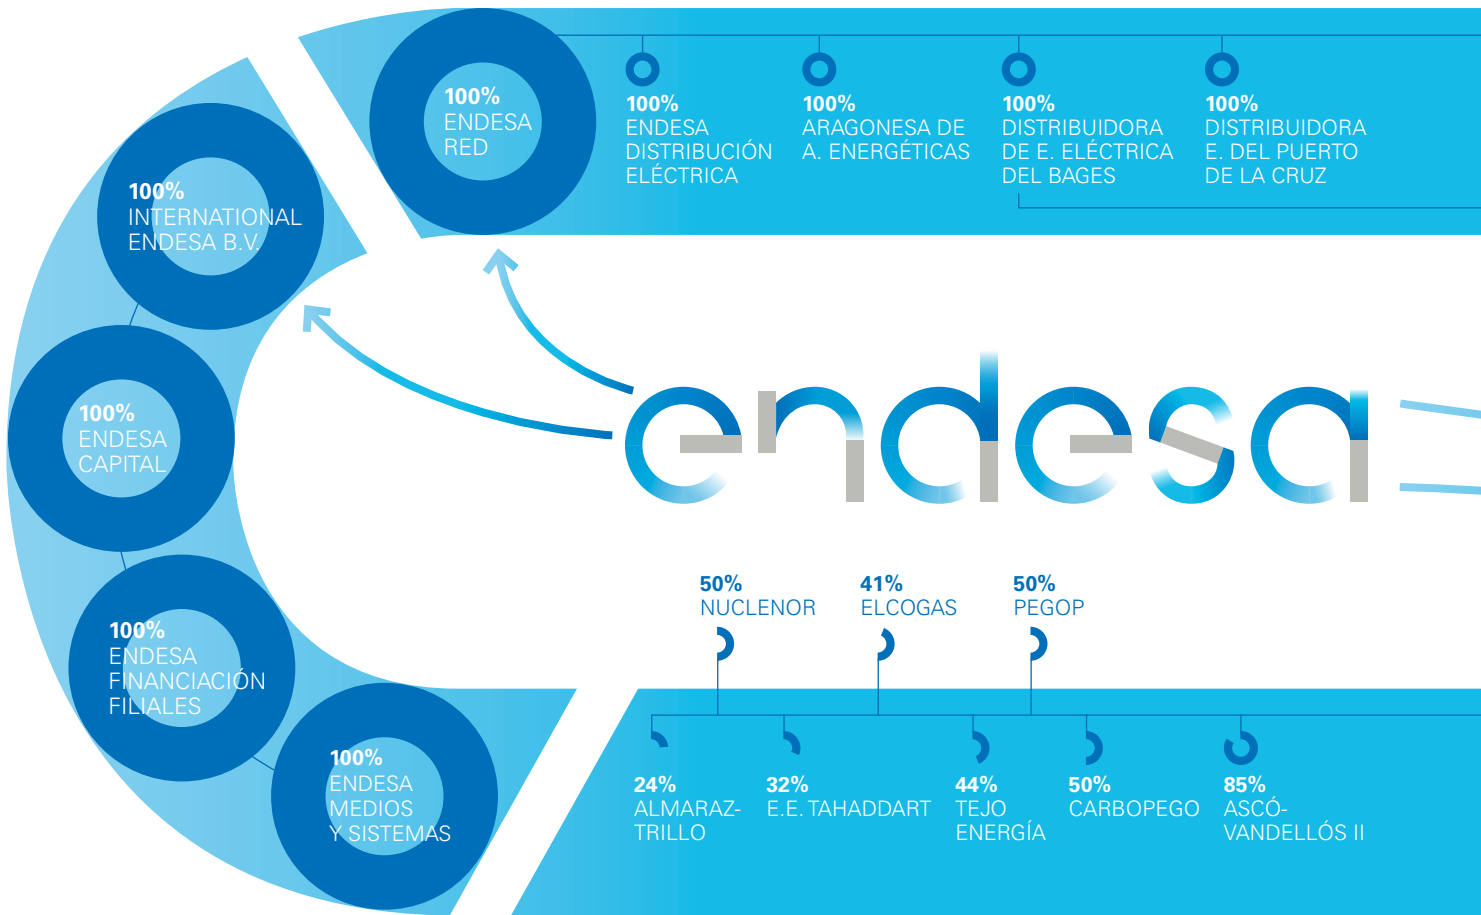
100%
ENDESA RED

100%
ENDESA DISTRIBUCIÓN ELÉCTRICA

100%
ARAGONESA DE A. ENERGÉTICAS

100%
DISTRIBUIDORA DE E. ELÉCTRICA DEL BAGES

100%
DISTRIBUIDORA E. DEL PUERTO DE LA CRUZ

100%
INTERNATIONAL ENDESA B.V.

100%
ENDESA CAPITAL

100%
ENDESA FINANCIACIÓN FILIALES

100%
ENDESA MEDIOS Y SISTEMAS

endesa

50%
NUCLENOR

41%
ELCOGAS

50%
PEGOP

24%
ALMARAZ-TRILLO

32%
E.E. TAHADDART

44%
TEJO ENERGÍA

50%
CARBOPEGO

85%
ASCÓ-VANDELLÓS II